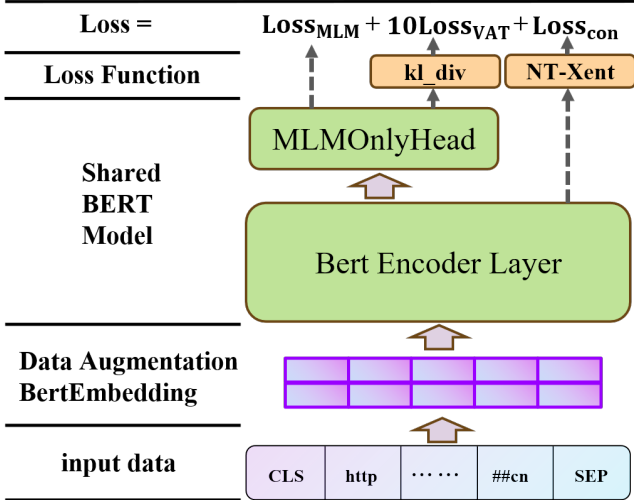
Loss =

$\mathbf{Loss_{MLM} + 10Loss_{VAT} + Loss_{con}}$

Loss Function

kl_div

NT-Xent

MLMOnlyHead

Shared BERT Model

Bert Encoder Layer

Data Augmentation BertEmbedding

input data

CLS

http

……

##cn

SEP